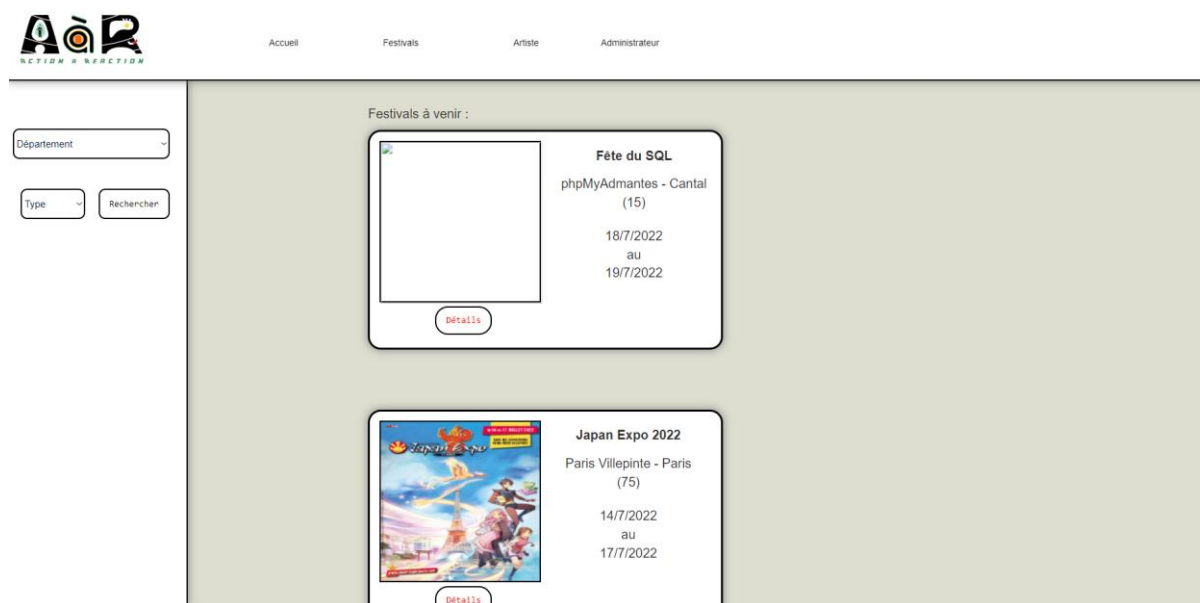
AàR
ACTION A REACTION

Accueil Festivals Artiste Administrateur

Département

Type Rechercher

Festivals à venir :

Fête du SQL

phpMyAdmantes - Cantal (15)

18/7/2022
au
19/7/2022

Détails

Japan Expo 2022

Paris Villepinte - Paris (75)

14/7/2022
au
17/7/2022

Détails